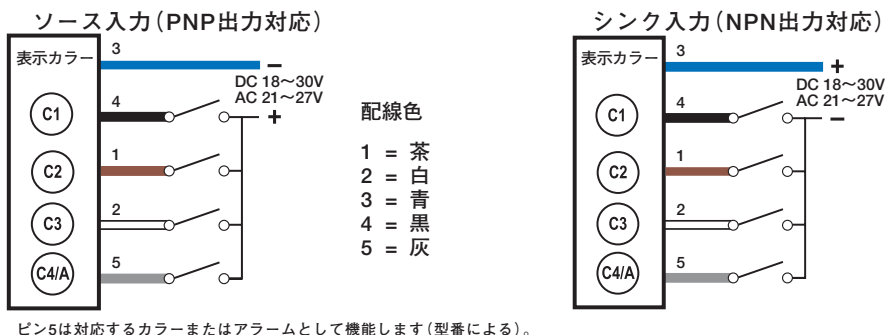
ソース入力(PNP出力対応)

表示カラー
3
−
DC 18〜30V
AC 21〜27V
C1
4
+
C2
1
C3
2
C4/A
5

配線色
1 = 茶
2 = 白
3 = 青
4 = 黒
5 = 灰

シンク入力(NPN出力対応)

表示カラー
3
+
DC 18〜30V
AC 21〜27V
C1
4
−
C2
1
C3
2
C4/A
5

ピン5は対応するカラーまたはアラームとして機能します(型番による)。